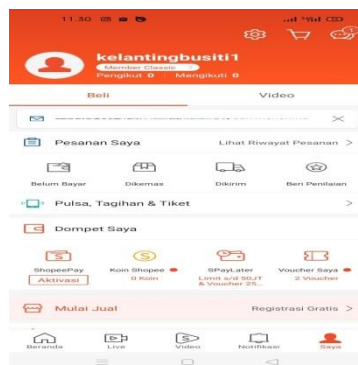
11.30

kelantingbusiti1
Member Classic
Pengikut 0 | Mengikuti 0

Beli
Video

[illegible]

Pesanan Saya
Lihat Riwayat Pesanan >

Belum Bayar
Dikemas
Dikirim
Beri Penilaian

Pulsa, Tagihan & Tiket >

Dompet Saya

ShopeePay
Aktivasi

Koin Shopee
0 Koin

SPayLater
Limit s/d 50JT & Voucher 25...

Voucher Saya
2 Voucher

Mulai Jual
Registrasi Gratis >

Beranda
Live
Video
Notifikasi
Saya